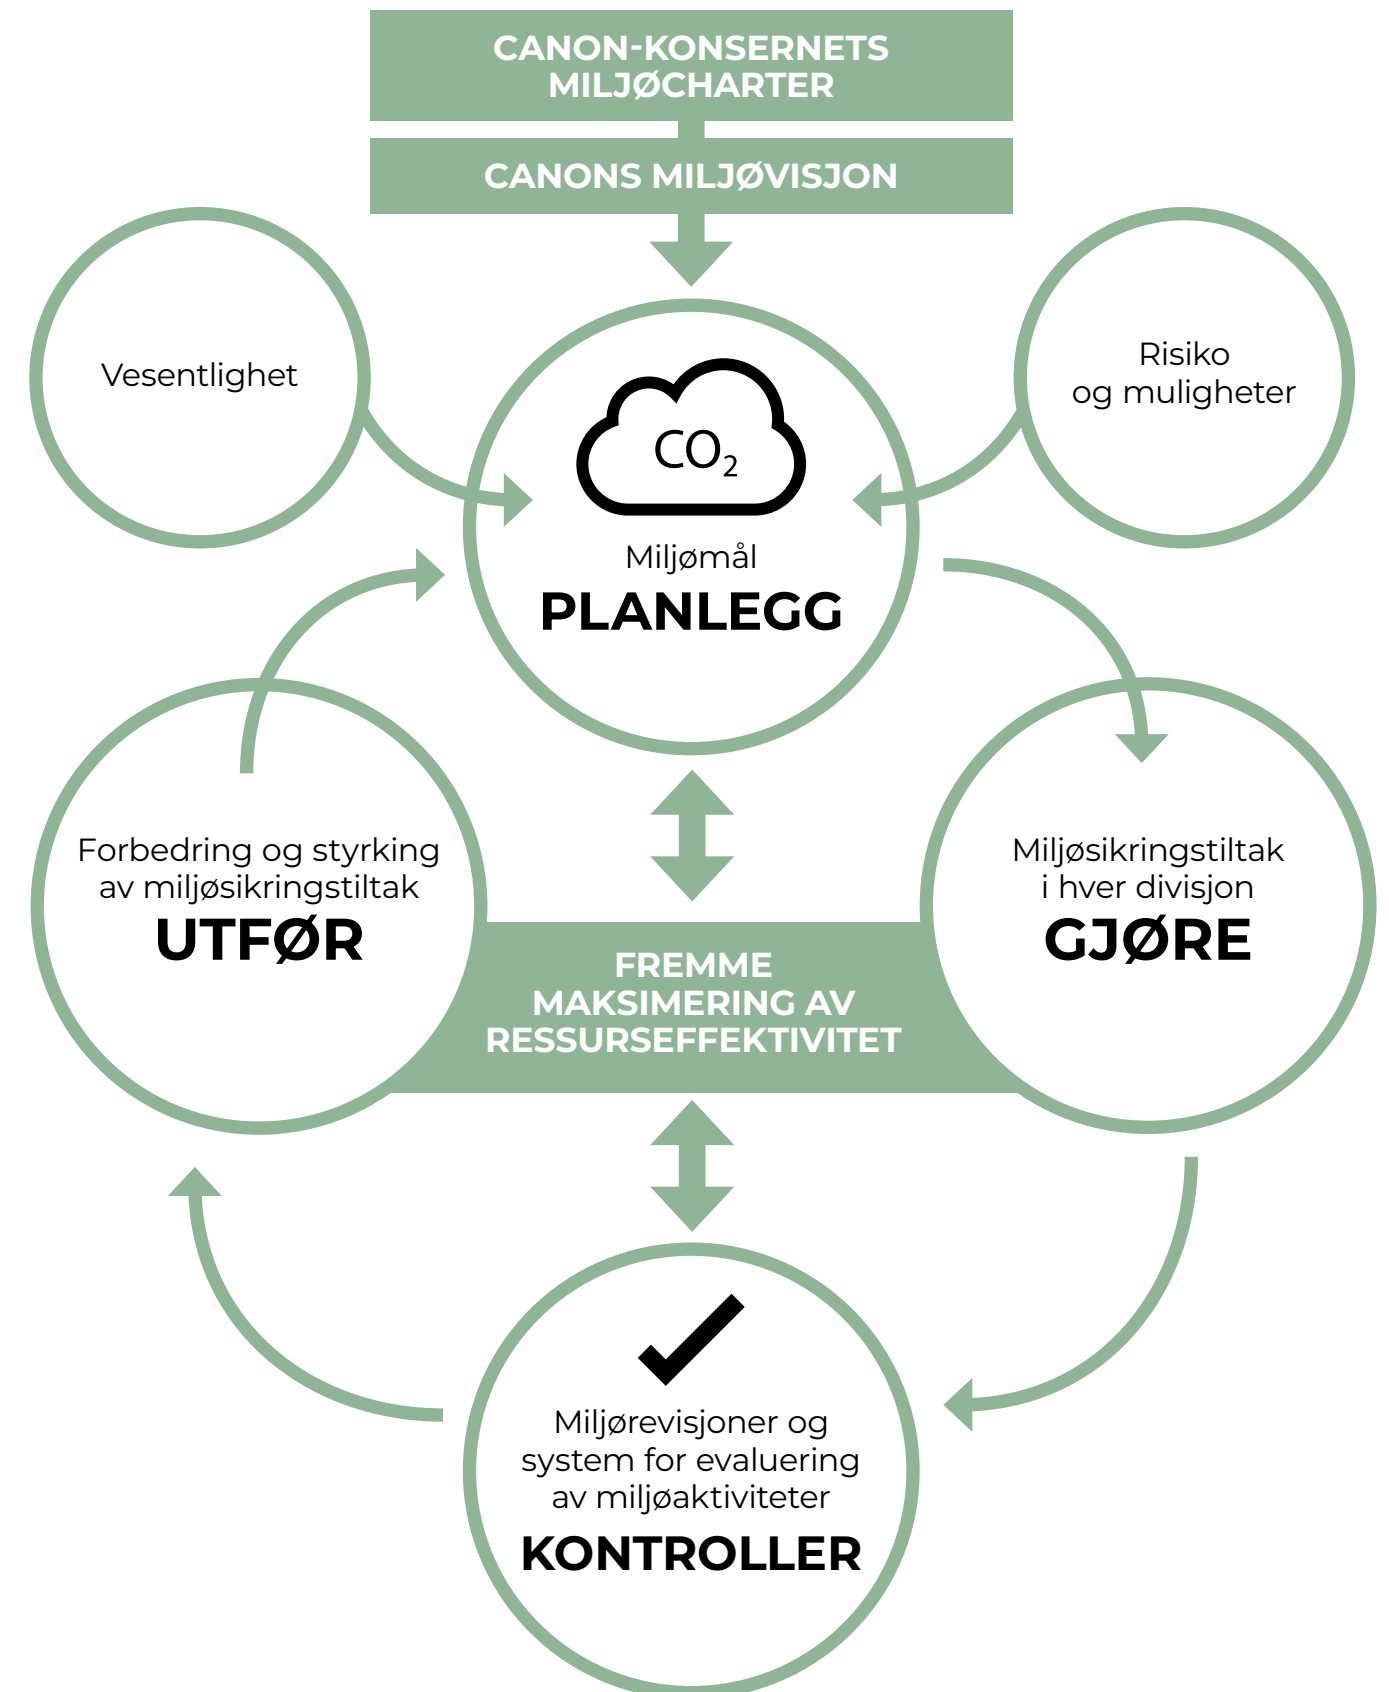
CANON-KONSERNETS MILJØCHARTER

CANONS MILJØVISJON

Vesentlighet

Risiko og muligheter

$CO_2$

Miljømål
PLANLEGG

Forbedring og styrking av miljøsikringstiltak
UTFØR

FREMME MAKSIMERING AV RESSURSEFFEKTIVITET

Miljøsikringstiltak i hver divisjon
GJØRE

Miljørevisjoner og system for evaluering av miljøaktiviteter
KONTROLLER